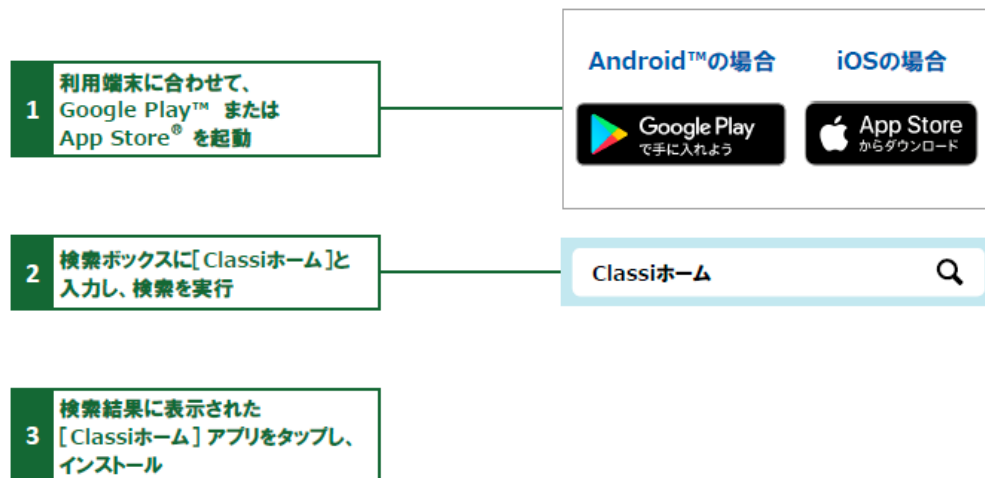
1
利用端末に合わせて、Google Play™ または App Store® を起動

Android™の場合
iOSの場合

Google Play
で手に入れよう

App Store
からダウンロード

2
検索ボックスに[Classiホーム]と入力し、検索を実行

Classiホーム

3
検索結果に表示された[Classiホーム]アプリをタップし、インストール